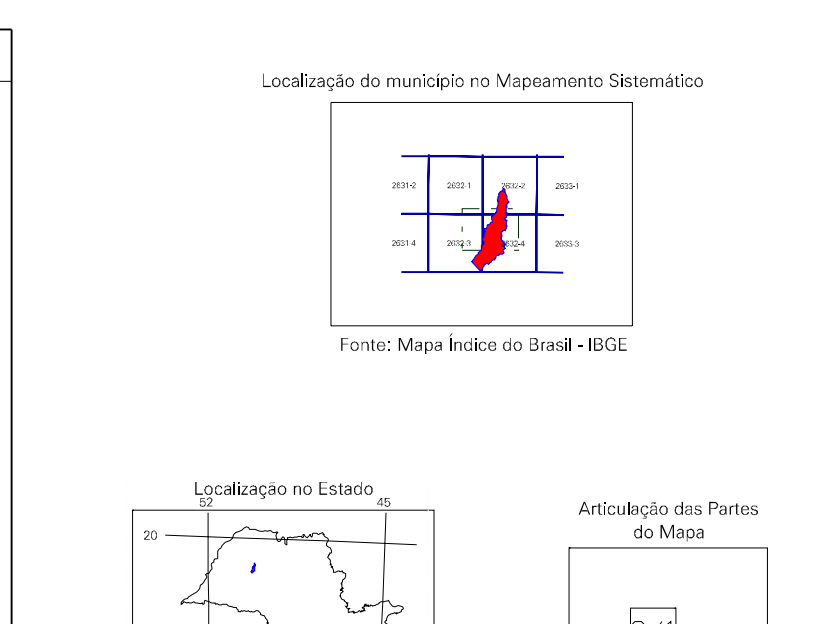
Localização do município no Mapeamento Sistemático

2631-2
2632-1
2632-2
2633-1
2631-4
2632-3
2632-4
2633-3

Fonte: Mapa Índice do Brasil - IBGE

Localização no Estado
52
45
20

Articulação das Partes do Mapa